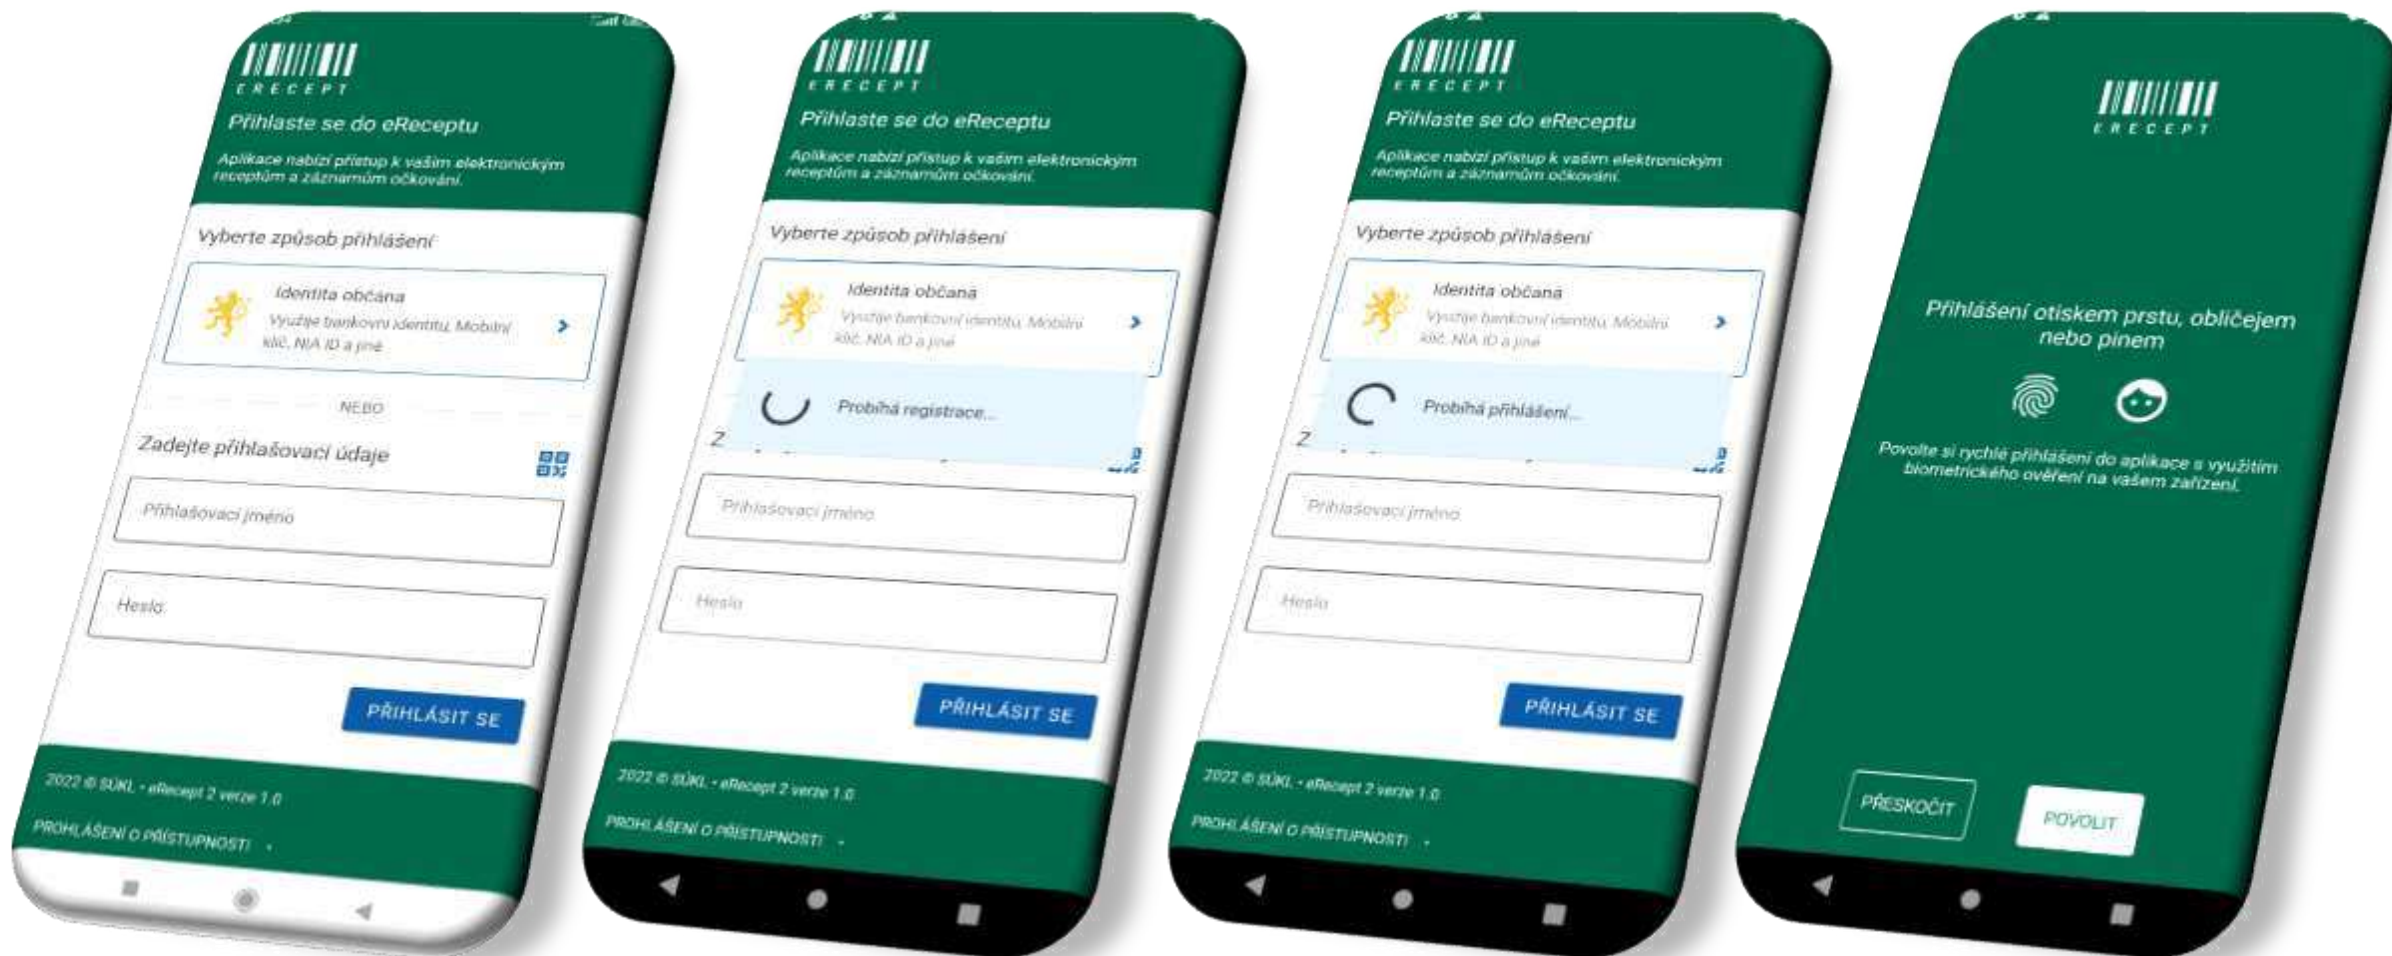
ERECEPT
Přihlaste se do eReceptu
Aplikace nabízí přístup k vašim elektronickým receptům a záznamům očkování.
Vyberte způsob přihlášení
Identita občana
Využije bankovní identitu, Mobilní klíč, NIA ID a jiné
NEBO
Zadejte přihlašovací údaje
Přihlašovací jméno
Heslo
PŘIHLÁSIT SE
2022 © SÚKL • eRecept 2 verze 1.0
PROHLÁŠENÍ O PŘÍSTUPNOSTI

ERECEPT
Přihlaste se do eReceptu
Aplikace nabízí přístup k vašim elektronickým receptům a záznamům očkování.
Vyberte způsob přihlášení
Identita občana
Využije bankovní identitu, Mobilní klíč, NIA ID a jiné
Probíhá registrace...
Z
Přihlašovací jméno
Heslo
PŘIHLÁSIT SE
2022 © SÚKL • eRecept 2 verze 1.0
PROHLÁŠENÍ O PŘÍSTUPNOSTI

ERECEPT
Přihlaste se do eReceptu
Aplikace nabízí přístup k vašim elektronickým receptům a záznamům očkování.
Vyberte způsob přihlášení
Identita občana
Využije bankovní identitu, Mobilní klíč, NIA ID a jiné
Probíhá přihlášení...
Z
Přihlašovací jméno
Heslo
PŘIHLÁSIT SE
2022 © SÚKL • eRecept 2 verze 1.0
PROHLÁŠENÍ O PŘÍSTUPNOSTI

ERECEPT
Přihlášení otiskem prstu, obličejem nebo pinem
Povolte si rychlé přihlášení do aplikace s využitím biometrického ověření na vašem zařízení.
PŘESKOČIT
POVOLIT